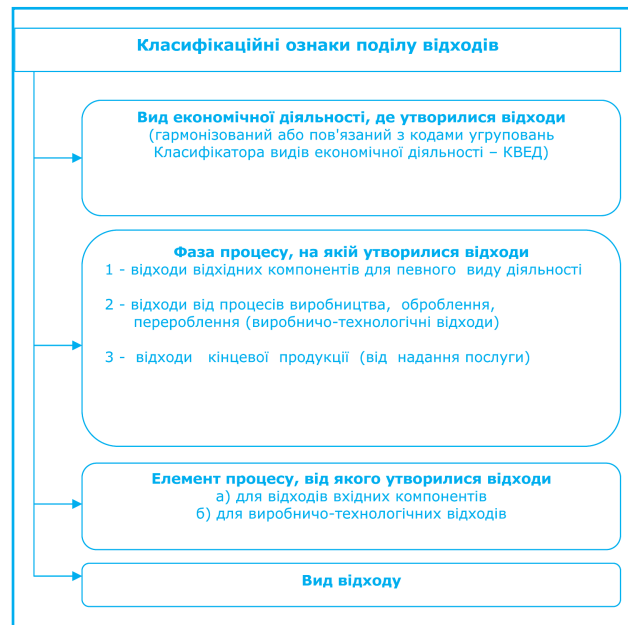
Класифікаційні ознаки поділу відходів

Вид економічної діяльності, де утворилися відходи (гармонізований або пов'язаний з кодами угруповань Класифікатора видів економічної діяльності – КВЕД)

Фаза процесу, на якій утворилися відходи
1 - відходи відхідних компонентів для певного виду діяльності
2 - відходи від процесів виробництва, оброблення, перероблення (виробничо-технологічні відходи)
3 - відходи кінцевої продукції (від надання послуги)

Елемент процесу, від якого утворилися відходи
а) для відходів вхідних компонентів
б) для виробничо-технологічних відходів

Вид відходу